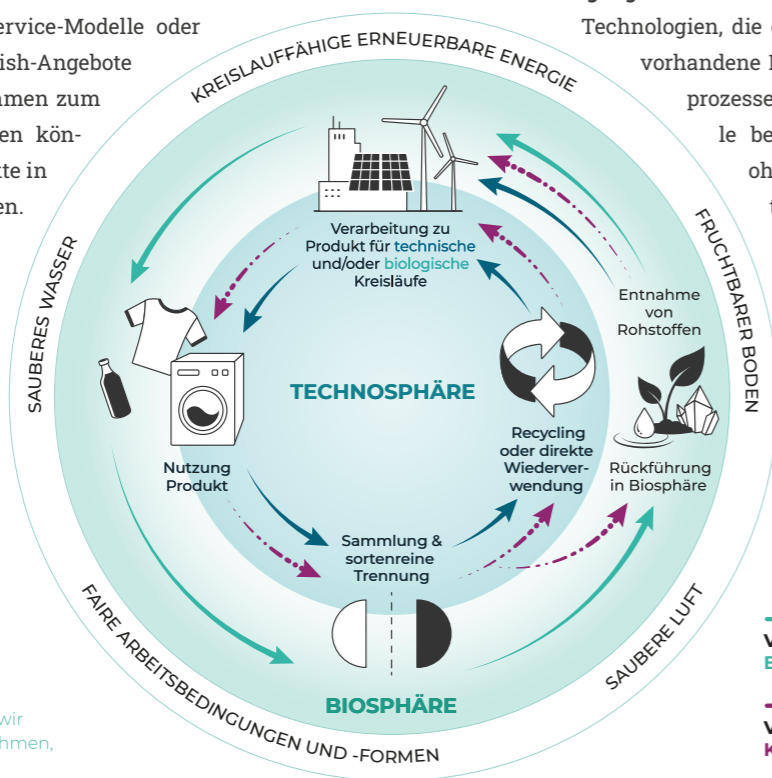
ervice-Modelle oder
ish-Angebote
men zum
en kön-
te in
en.

Technologien, die
vorhandene
prozesse
le be
oh
t

KREISLAUFFÄHIGE ERNEUERBARE ENERGIE

SAUBERES WASSER

FRUCHTBARER BODEN

Verarbeitung zu Produkt für technische und/oder biologische Kreisläufe

Entnahme von Rohstoffen

TECHNOSPHÄRE

Recycling oder direkte Wiederverwendung

Rückführung in Biosphäre

Nutzung Produkt

Sammlung & sortenreine Trennung

FAIRE ARBEITSBEDINGUNGEN UND -FORMEN

SAUBERE LUFT

BIOSPHÄRE

wir
hmen,

V
E

V
K